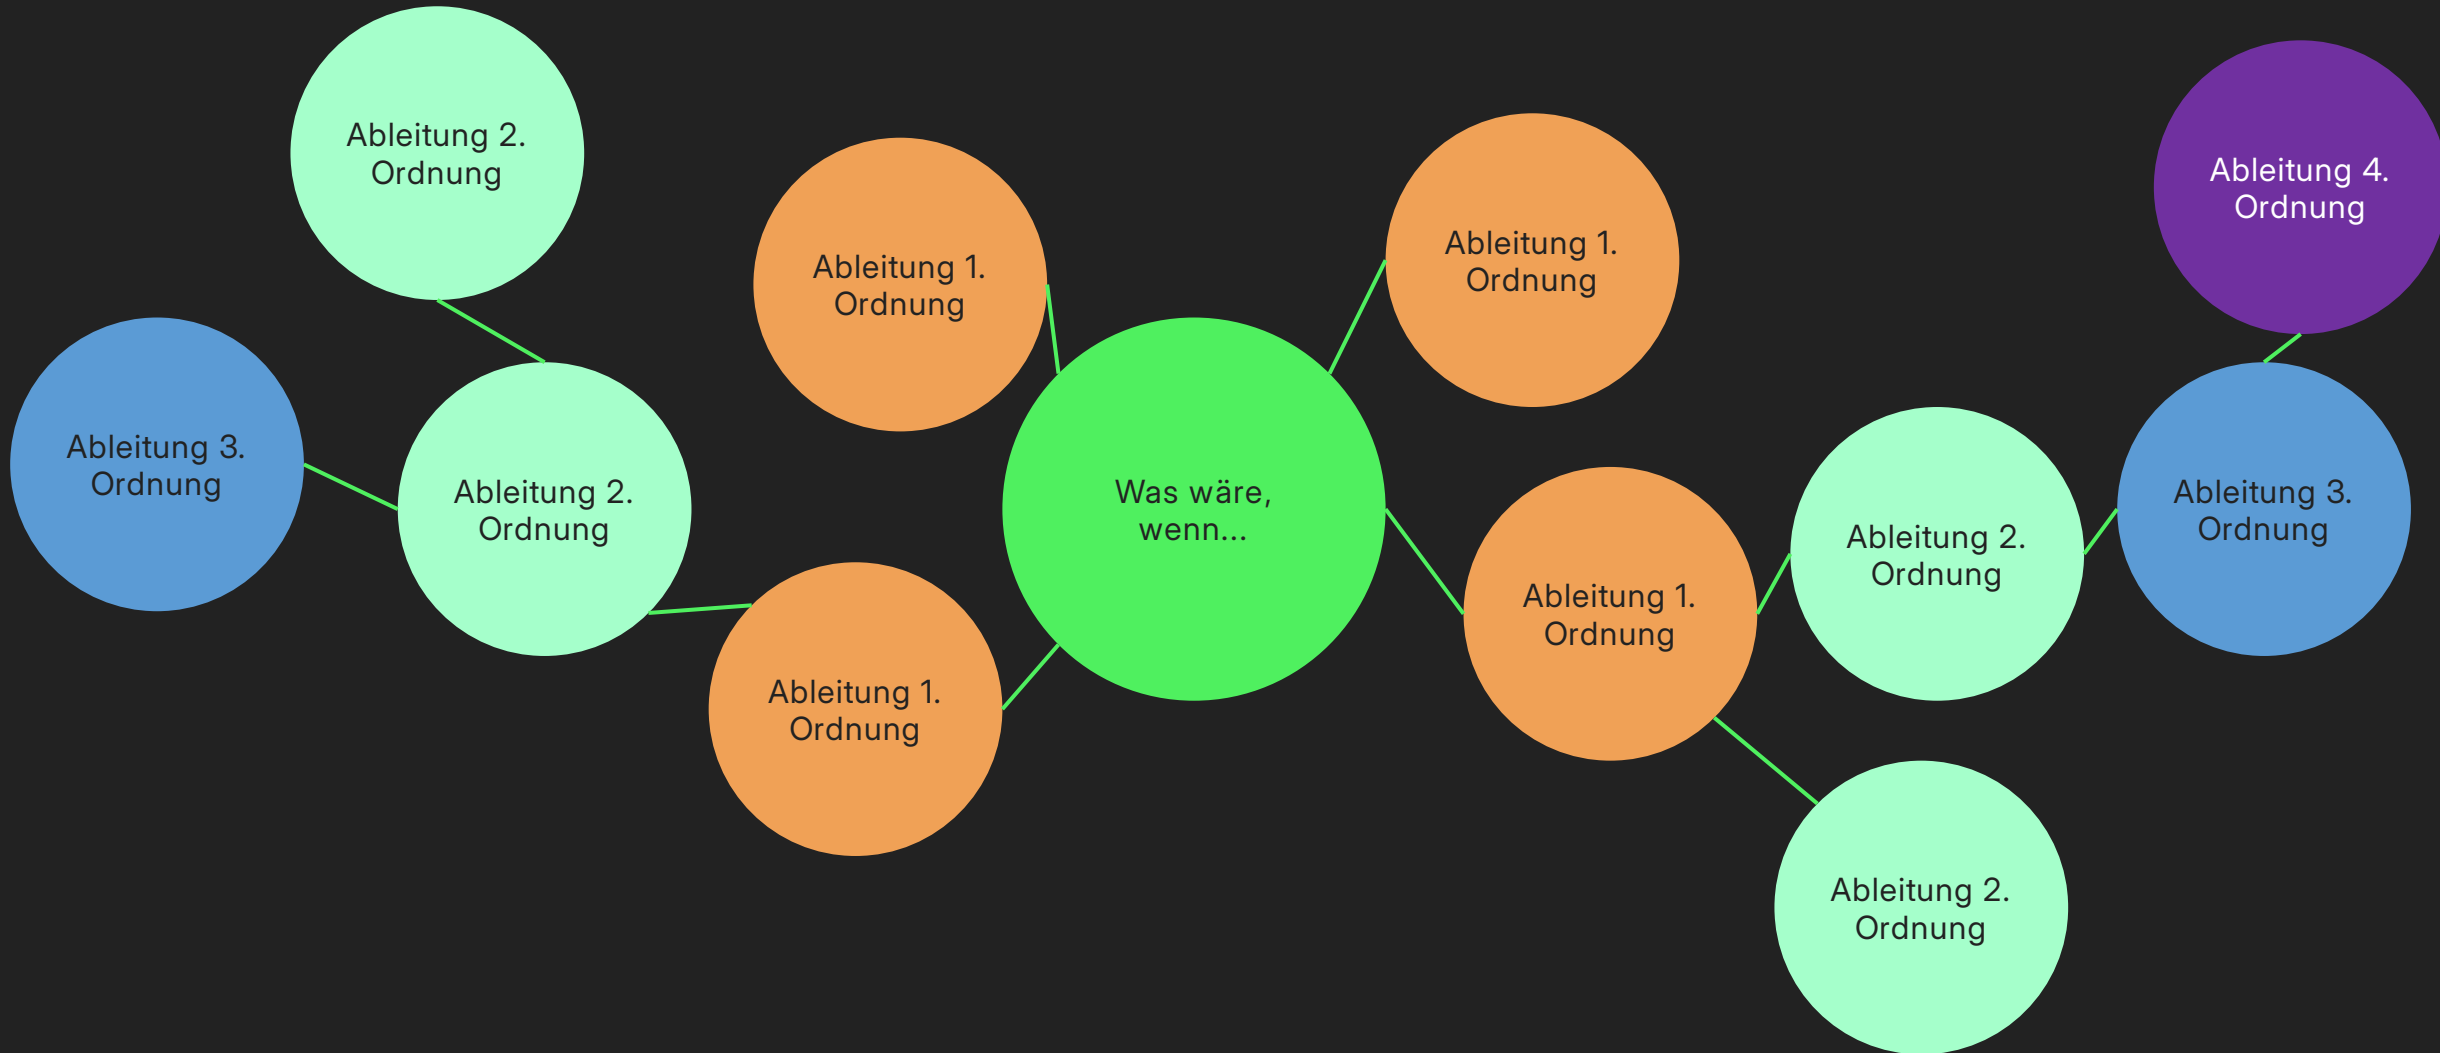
Ableitung 2. Ordnung

Ableitung 1. Ordnung

Ableitung 1. Ordnung

Ableitung 4. Ordnung

Ableitung 3. Ordnung

Ableitung 2. Ordnung

Was wäre, wenn...

Ableitung 3. Ordnung

Ableitung 2. Ordnung

Ableitung 1. Ordnung

Ableitung 1. Ordnung

Ableitung 2. Ordnung